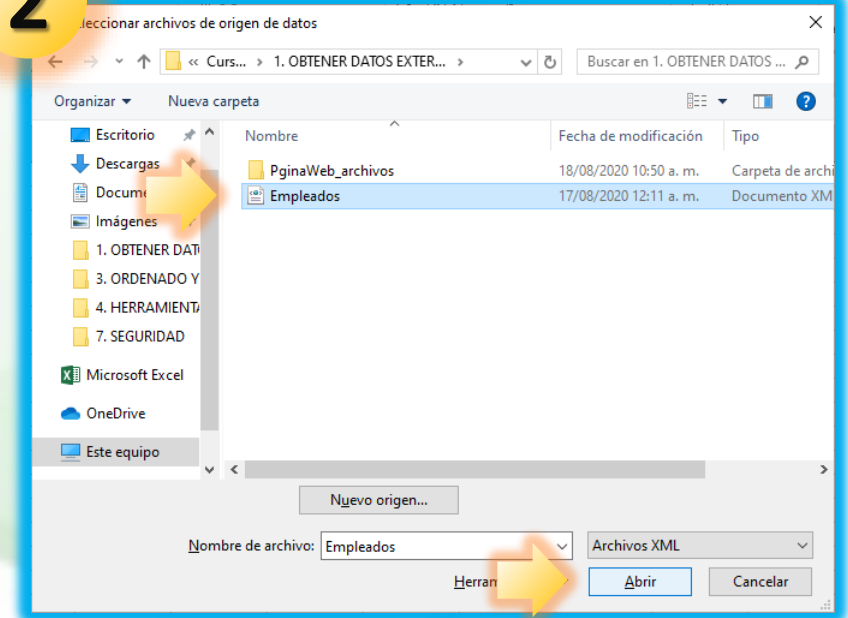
2

leccionar archivos de origen de datos

« Curs... › 1. OBTENER DATOS EXTER... ›

Buscar en 1. OBTENER DATOS ...

Organizar ▾ Nueva carpeta

Escritorio
Descargas
Docum
Imágenes
1. OBTENER DAT
3. ORDENADO Y
4. HERRAMIENTA
7. SEGURIDAD
Microsoft Excel
OneDrive
Este equipo

| Nombre | Fecha de modificación | Tipo |
|---|---|---|
| PginaWeb_archivos | 18/08/2020 10:50 a. m. | Carpeta de archi |
| Empleados | 17/08/2020 12:11 a. m. | Documento XM |

Nuevo origen...

Nombre de archivo: Empleados

Archivos XML

Herra

Abrir

Cancelar